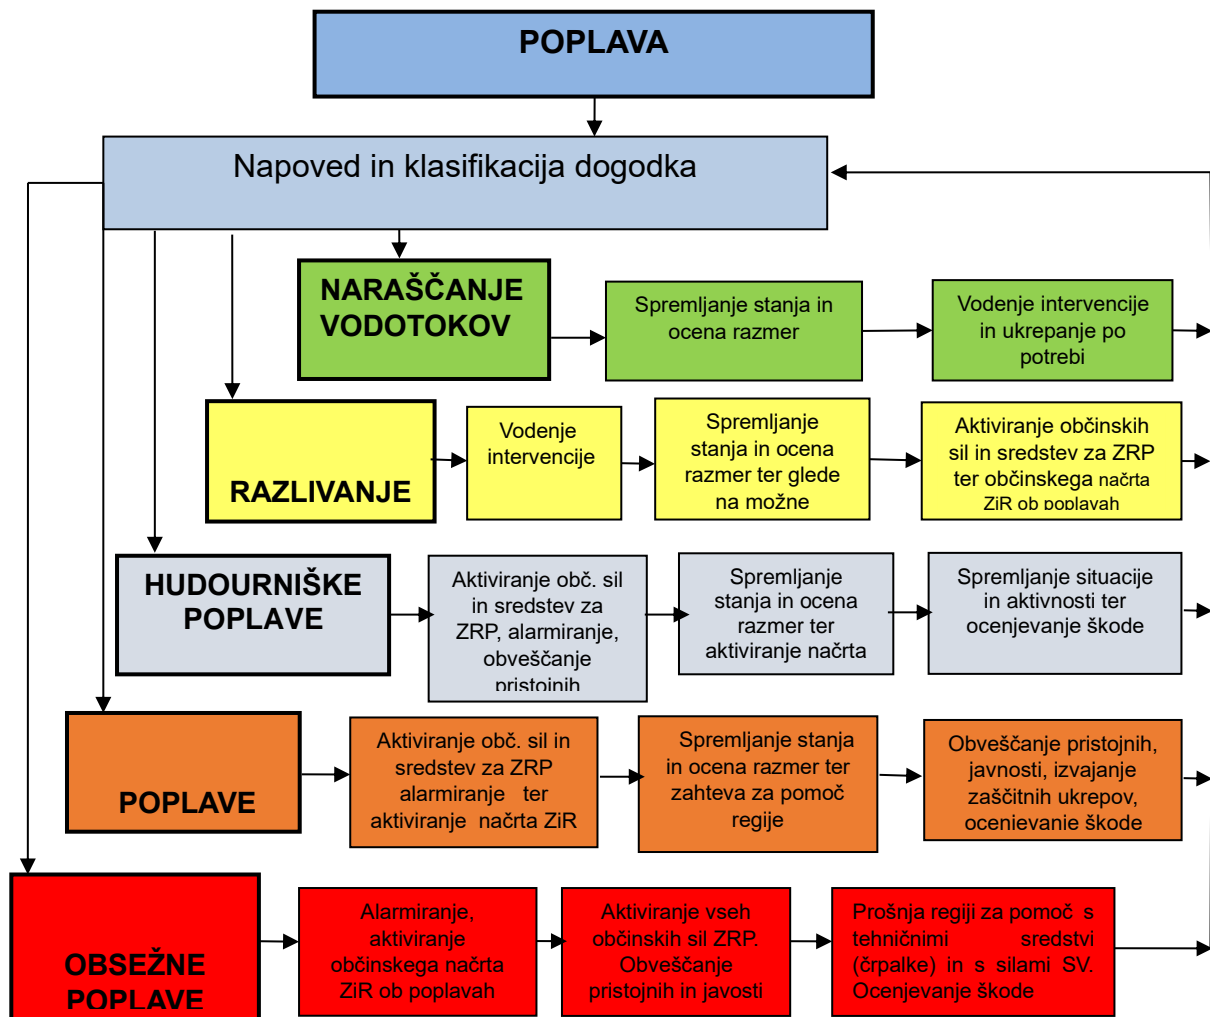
POPLAVA

Napoved in klasifikacija dogodka

NARAŠČANJE VODOTOKOV

Spremljanje stanja in ocena razmer

Vodenje intervencije in ukrepanje po potrebi

RAZLIVANJE

Vodenje intervencije

Spremljanje stanja in ocena razmer ter glede na možne

Aktiviranje občinskih sil in sredstev za ZRP ter občinskega načrta ZiR ob poplavah

HUDOURNIŠKE POPLAVE

Aktiviranje obč. sil in sredstev za ZRP, alarmiranje, obveščanje pristojnih

Spremljanje stanja in ocena razmer ter aktiviranje načrta

Spremljanje situacije in aktivnosti ter ocenjevanje škode

POPLAVE

Aktiviranje obč. sil in sredstev za ZRP alarmiranje ter aktiviranje načrta ZiR

Spremljanje stanja in ocena razmer ter zahteva za pomoč regije

Obveščanje pristojnih, javnosti, izvajanje zaščitnih ukrepov, ocenjevanje škode

OBSEŽNE POPLAVE

Alarmiranje, aktiviranje občinskega načrta ZiR ob poplavah

Aktiviranje vseh občinskih sil ZRP. Obveščanje pristojnih in javosti

Prošnja regiji za pomoč s tehničnimi sredstvi (črpalke) in s silami SV. Ocenjevanje škode